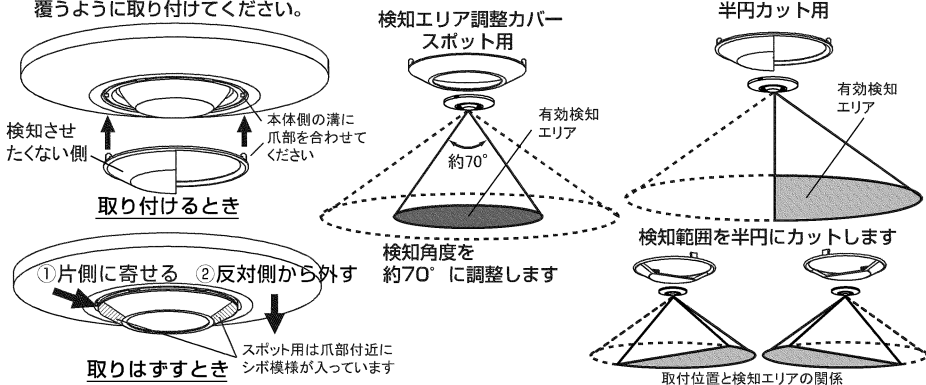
覆うように取り付けてください。

本体側の溝に爪部を合わせてください

検知させたくない側

取り付けるとき

①片側に寄せる　②反対側から外す

スポット用は爪部付近にシボ模様が入っています

取りはずすとき

検知エリア調整カバー
スポット用

有効検知エリア

約70°

検知角度を
約70° に調整します

半円カット用

有効検知エリア

検知範囲を半円にカットします

取付位置と検知エリアの関係